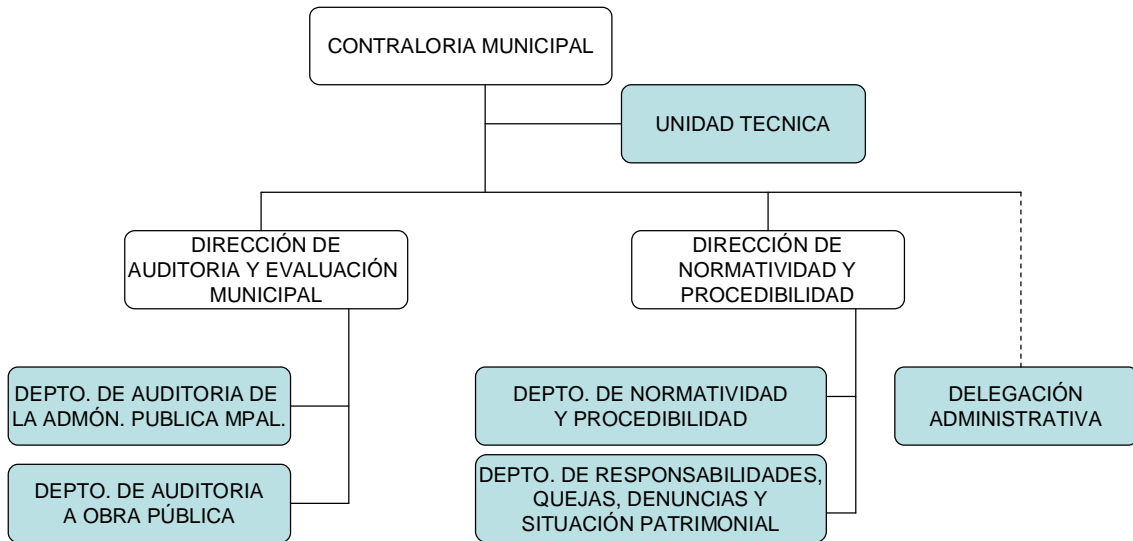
CONTRALORIA MUNICIPAL

UNIDAD TECNICA

DIRECCIÓN DE AUDITORIA Y EVALUACIÓN MUNICIPAL

DIRECCIÓN DE NORMATIVIDAD Y PROCEDIBILIDAD

DEPTO. DE AUDITORIA DE LA ADMÓN. PUBLICA MPAL.

DEPTO. DE AUDITORIA A OBRA PÚBLICA

DEPTO. DE NORMATIVIDAD Y PROCEDIBILIDAD

DEPTO. DE RESPONSABILIDADES, QUEJAS, DENUNCIAS Y SITUACIÓN PATRIMONIAL

DELEGACIÓN ADMINISTRATIVA